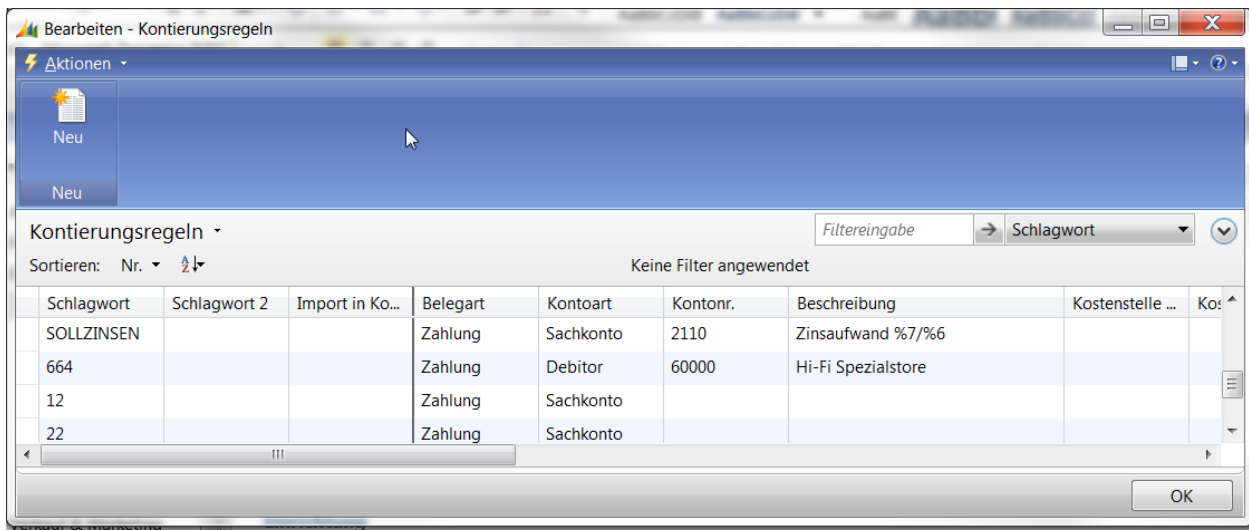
Bearbeiten - Kontierungsregeln

Aktionen

Neu

Neu

Kontierungsregeln

Filtereingabe

Schlagwort

Sortieren: Nr.

Keine Filter angewendet

| Schlagwort | Schlagwort 2 | Import in Ko... | Belegart | Kontoart | Kontonr. | Beschreibung | Kostenstelle ... | Kos |
|---|---|---|---|---|---|---|---|---|
| SOLLZINSEN | | | Zahlung | Sachkonto | 2110 | Zinsaufwand %7/%6 | | |
| 664 | | | Zahlung | Debitor | 60000 | Hi-Fi Spezialstore | | |
| 12 | | | Zahlung | Sachkonto | | | | |
| 22 | | | Zahlung | Sachkonto | | | | |

OK